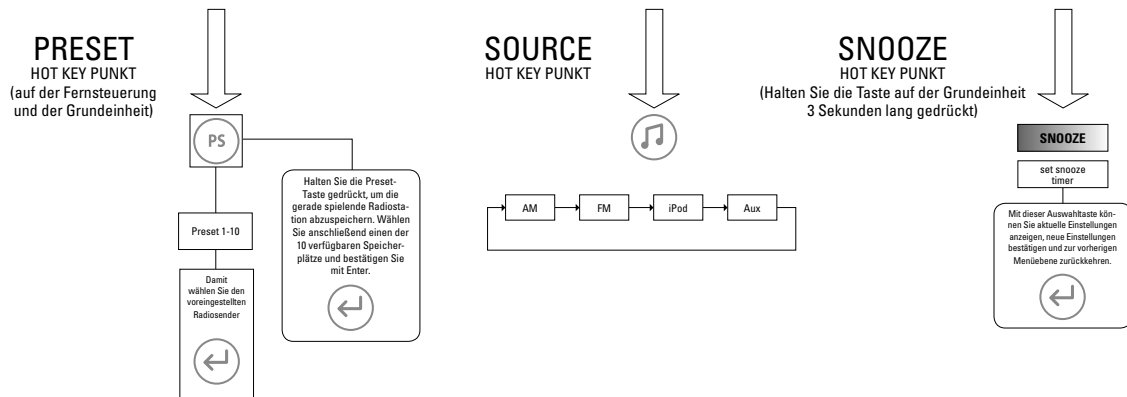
PRESET
HOT KEY PUNKT
(auf der Fernsteuerung und der Grundeinheit)

PS

Preset 1-10

Damit wählen Sie den voreingestellten Radiosender

Halten Sie die Preset-Taste gedrückt, um die gerade spielende Radiostation abzuspeichern. Wählen Sie anschließend einen der 10 verfügbaren Speicherplätze und bestätigen Sie mit Enter.

SOURCE
HOT KEY PUNKT

AM
FM
iPod
Aux

SNOOZE
HOT KEY PUNKT
(Halten Sie die Taste auf der Grundeinheit 3 Sekunden lang gedrückt)

SNOOZE

set snooze timer

Mit dieser Auswahltaste können Sie aktuelle Einstellungen anzeigen, neue Einstellungen bestätigen und zur vorherigen Menüebene zurückkehren.